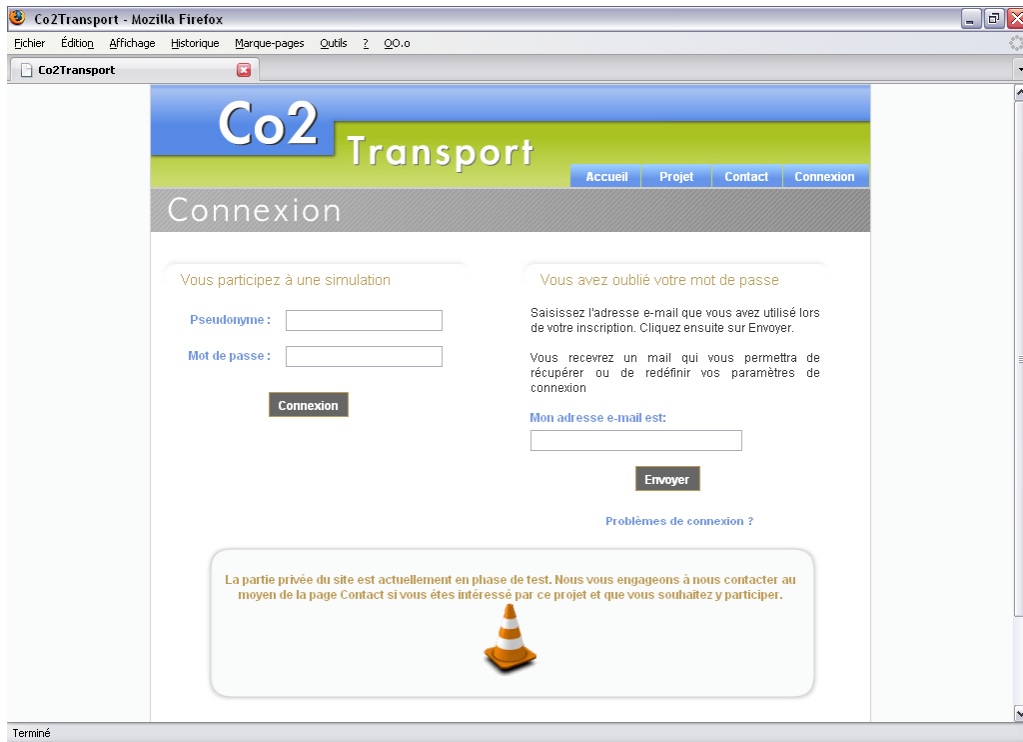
Co2Transport - Mozilla Firefox

Fichier Édition Affichage Historique Marque-pages Outils ? OO.o

Co2Transport

Co2 Transport

Accueil Projet Contact Connexion

Connexion

Vous participez à une simulation

Pseudonyme :

Mot de passe :

Connexion

Vous avez oublié votre mot de passe

Saisissez l'adresse e-mail que vous avez utilisé lors de votre inscription. Cliquez ensuite sur Envoyer.

Vous recevrez un mail qui vous permettra de récupérer ou de redéfinir vos paramètres de connexion

Mon adresse e-mail est:

Envoyer

Problèmes de connexion ?

La partie privée du site est actuellement en phase de test. Nous vous engageons à nous contacter au moyen de la page Contact si vous êtes intéressé par ce projet et que vous souhaitez y participer.

Terminé